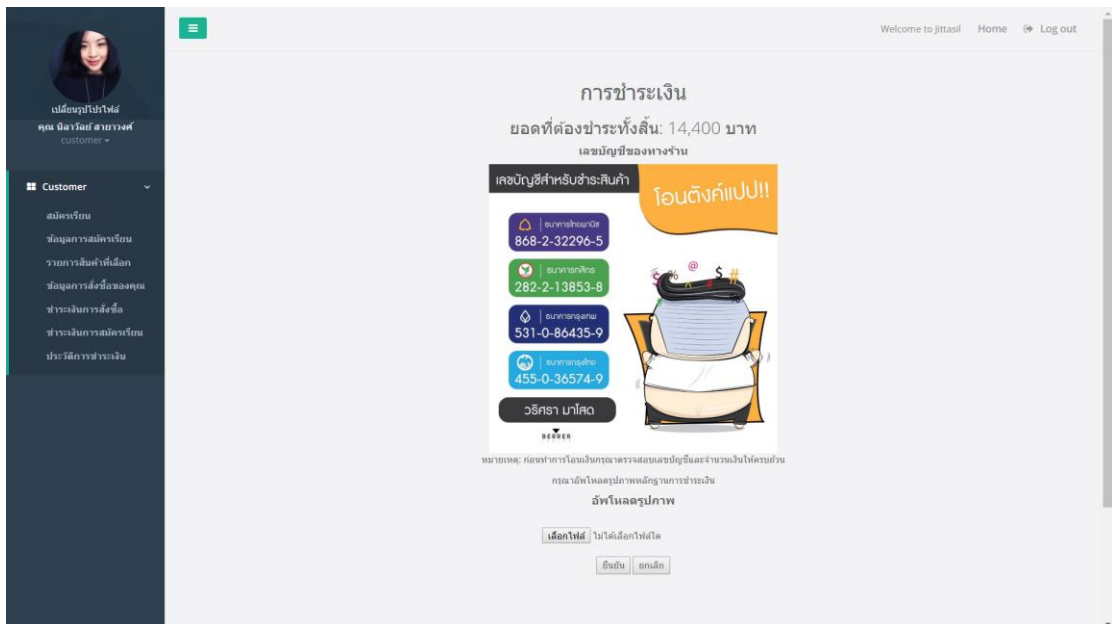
เปลี่ยนรูปโปรไฟล์
คุณ นิลาวัลย์ สายวงศ์
customer

Customer
สมัครเรียน
ข้อมูลการสมัครเรียน
รายการสินค้าที่เลือก
ข้อมูลการสั่งซื้อของคุณ
ชำระเงินการสั่งซื้อ
ชำระเงินการสมัครเรียน
ประวัติการชำระเงิน

Welcome to Jittasil Home Log out

การชำระเงิน
ยอดที่ต้องชำระทั้งสิ้น: 14,400 บาท
เลขบัญชีของทางร้าน

เลขบัญชีสำหรับชำระสินค้า
โอนตังค์แปป!!
ธนาคารไทยพาณิชย์
868-2-32296-5
ธนาคารกสิกร
282-2-13853-8
ธนาคารกรุงเทพ
531-0-86435-9
ธนาคารกรุงไทย
455-0-36574-9
วริศรา มาโสต
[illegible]

หมายเหตุ: ก่อนทำการโอนเงินกรุณาตรวจสอบเลขบัญชีและจำนวนเงินให้ครบถ้วน
กรุณาอัพโหลดรูปภาพหลักฐานการชำระเงิน
อัพโหลดรูปภาพ
เลือกไฟล์ ไม่ได้เลือกไฟล์ใด
ยืนยัน ยกเลิก